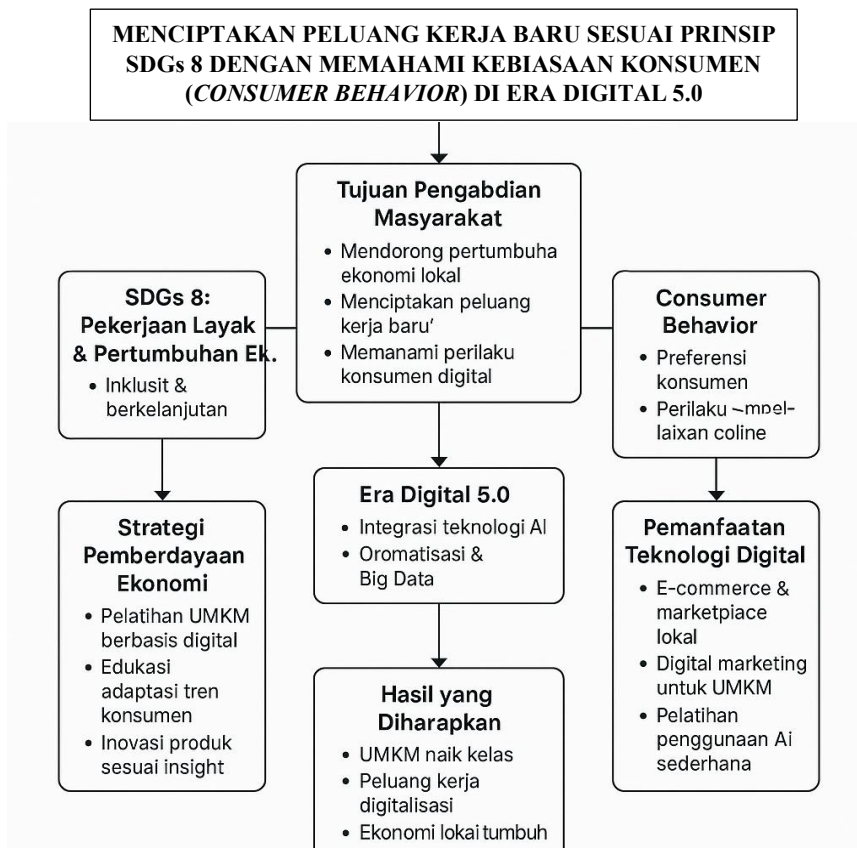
MENCIPTAKAN PELUANG KERJA BARU SESUAI PRINSIP SDGs 8 DENGAN MEMAHAMI KEBIASAAN KONSUMEN (*CONSUMER BEHAVIOR*) DI ERA DIGITAL 5.0

Tujuan Pengabdian Masyarakat
• Mendorong pertumbuha ekonomi lokal
• Menciptakan peluang kerja baru'
• Memanami perilaku konsumen digital

SDGs 8: Pekerjaan Layak & Pertumbuhan Ek.
• Inklusit & berkelanjutan

Consumer Behavior
• Preferensi konsumen
• Perilaku ~mpel-laixan coline

Strategi Pemberdayaan Ekonomi
• Pelatihan UMKM berbasis digital
• Edukasi adaptasi tren konsumen
• Inovasi produk sesuai insight

Era Digital 5.0
• Integrasi teknologi Al
• Oromatisasi & Big Data

Pemanfaatan Teknologi Digital
• E-commerce & marketpiace lokal
• Digital marketing untuk UMKM
• Pelatihan penggunaan Ai sederhana

Hasil yang Diharapkan
• UMKM naik kelas
• Peluang kerja digitalisasi
• Ekonomi lokai tumbuh